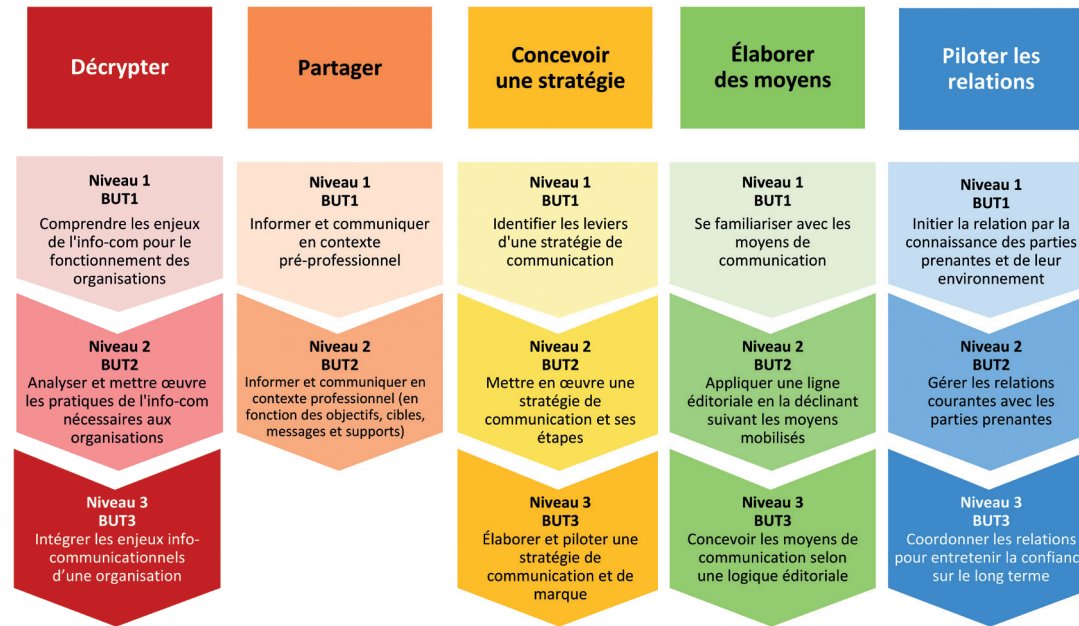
Décrypter

Niveau 1
BUT1
Comprendre les enjeux de l'info-com pour le fonctionnement des organisations

Niveau 2
BUT2
Analyser et mettre œuvre les pratiques de l'info-com nécessaires aux organisations

Niveau 3
BUT3
Intégrer les enjeux info-communicationnels d'une organisation

Partager

Niveau 1
BUT1
Informer et communiquer en contexte pré-professionnel

Niveau 2
BUT2
Informer et communiquer en contexte professionnel (en fonction des objectifs, cibles, messages et supports)

Concevoir une stratégie

Niveau 1
BUT1
Identifier les leviers d'une stratégie de communication

Niveau 2
BUT2
Mettre en œuvre une stratégie de communication et ses étapes

Niveau 3
BUT3
Élaborer et piloter une stratégie de communication et de marque

Élaborer des moyens

Niveau 1
BUT1
Se familiariser avec les moyens de communication

Niveau 2
BUT2
Appliquer une ligne éditoriale en la déclinant suivant les moyens mobilisés

Niveau 3
BUT3
Concevoir les moyens de communication selon une logique éditoriale

Piloter les relations

Niveau 1
BUT1
Initier la relation par la connaissance des parties prenantes et de leur environnement

Niveau 2
BUT2
Gérer les relations courantes avec les parties prenantes

Niveau 3
BUT3
Coordonner les relations pour entretenir la confianc sur le long terme